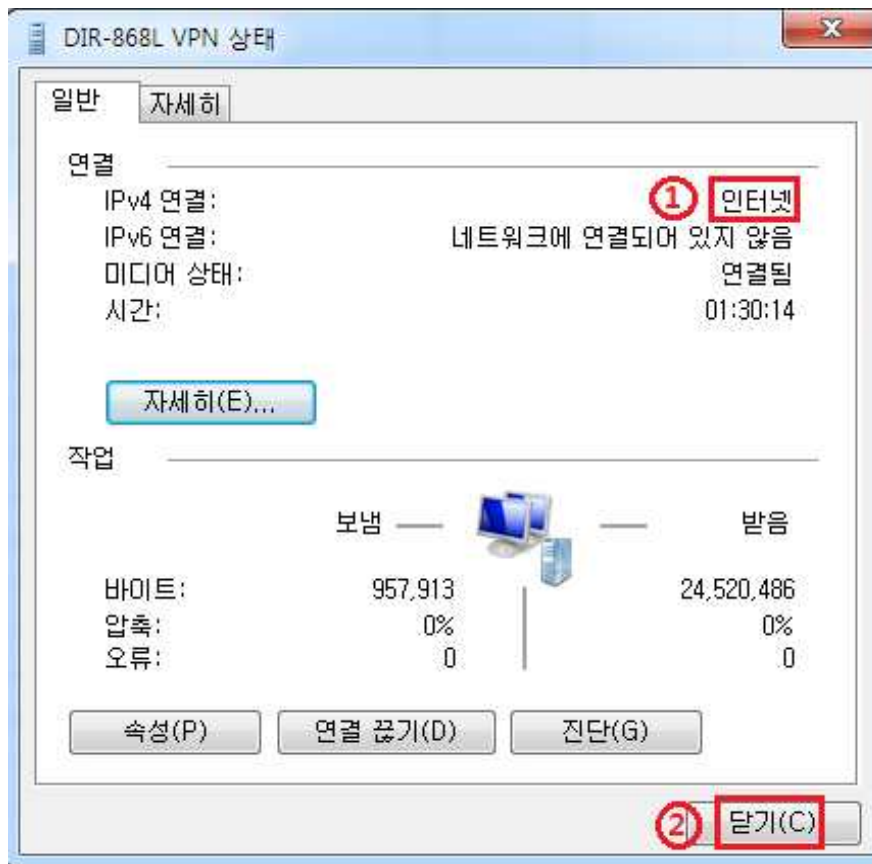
DIR-868L VPN 상태

일반 자세히

연결
IPv4 연결: ① 인터넷
IPv6 연결: 네트워크에 연결되어 있지 않음
미디어 상태: 연결됨
시간: 01:30:14

자세히(E)...

작업

보냄 받음

| | | |
|---|---|---|
| 바이트: | 957,913 | 24,520,486 |
| 압축: | 0% | 0% |
| 오류: | 0 | 0 |

속성(P) 연결 끊기(D) 진단(G)

② 닫기(C)